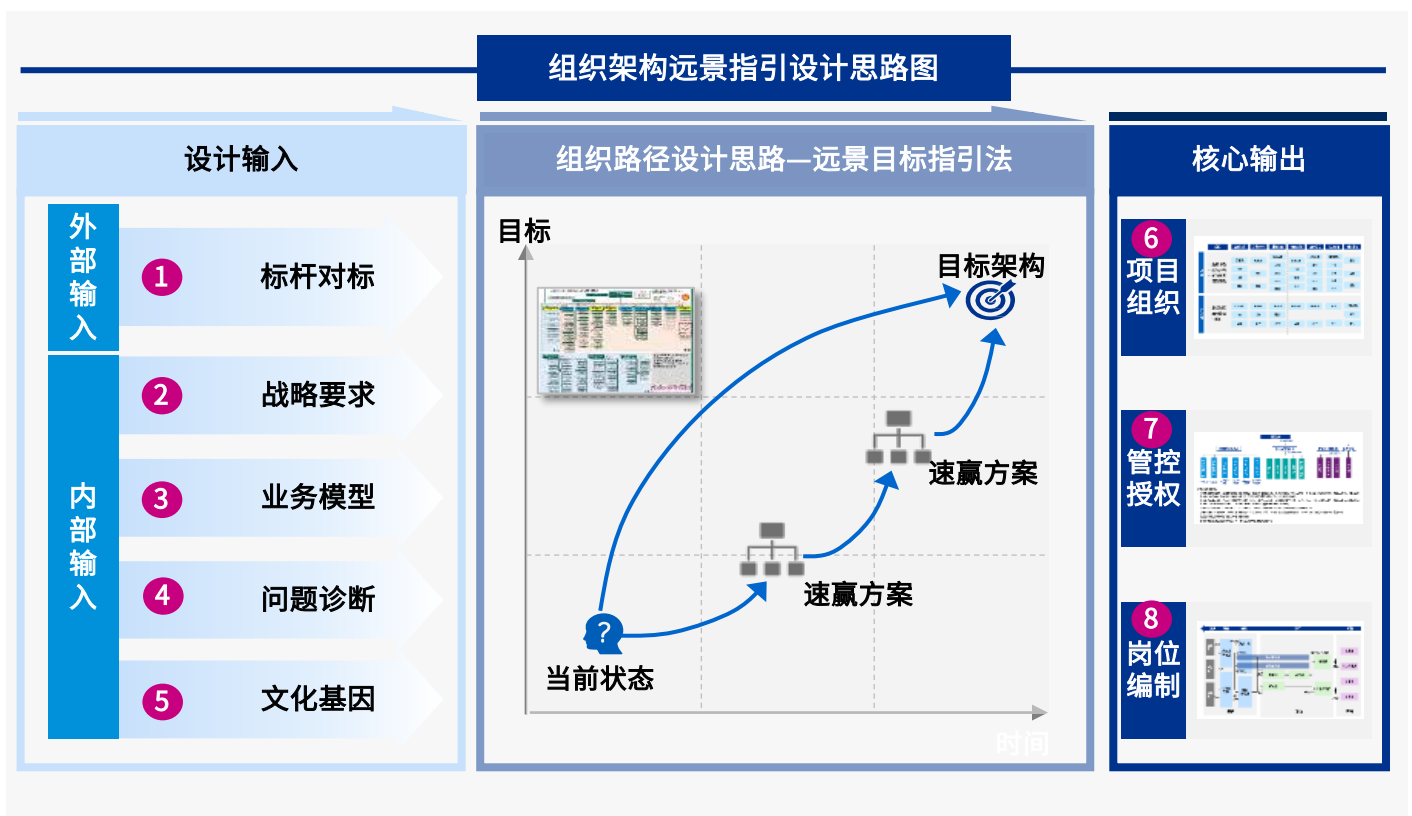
组织架构远景指引设计思路图

设计输入

外部输入

1 标杆对标

内部输入

2 战略要求

3 业务模型

4 问题诊断

5 文化基因

组织路径设计思路—远景目标指引法

目标

目标架构

速赢方案

速赢方案

当前状态

时间

核心输出

6 项目组织

7 管控授权

8 岗位编制